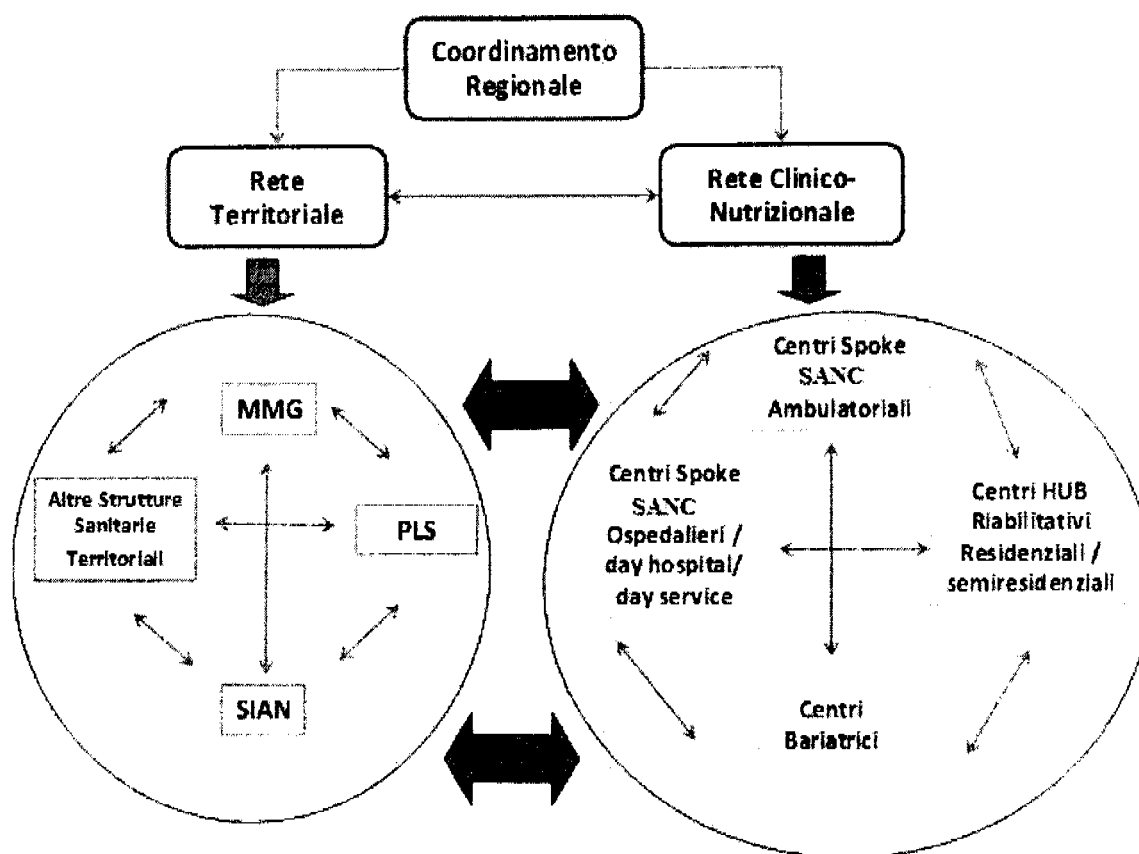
Coordinamento Regionale

Rete Territoriale

Rete Clinico-Nutrizionale

MMG

Altre Strutture Sanitarie Territoriali

PLS

SIAN

Centri Spoke SANC Ambulatoriali

Centri Spoke SANC Ospedalieri / day hospital/ day service

Centri HUB Riabilitativi Residenziali / semiresidenziali

Centri Bariatrici